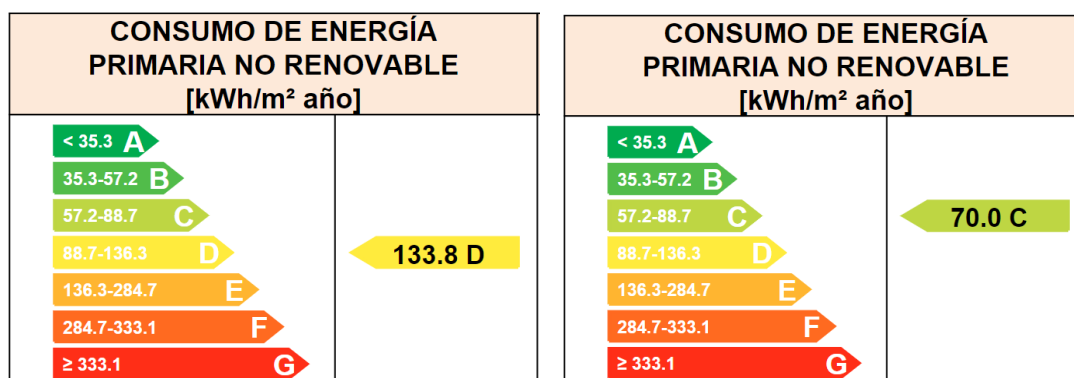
CONSUMO DE ENERGÍA PRIMARIA NO RENOVABLE [kWh/m² año]

< 35.3 A
35.3-57.2 B
57.2-88.7 C
88.7-136.3 D
136.3-284.7 E
284.7-333.1 F
≥ 333.1 G

133.8 D

CONSUMO DE ENERGÍA PRIMARIA NO RENOVABLE [kWh/m² año]

< 35.3 A
35.3-57.2 B
57.2-88.7 C
88.7-136.3 D
136.3-284.7 E
284.7-333.1 F
≥ 333.1 G

70.0 C